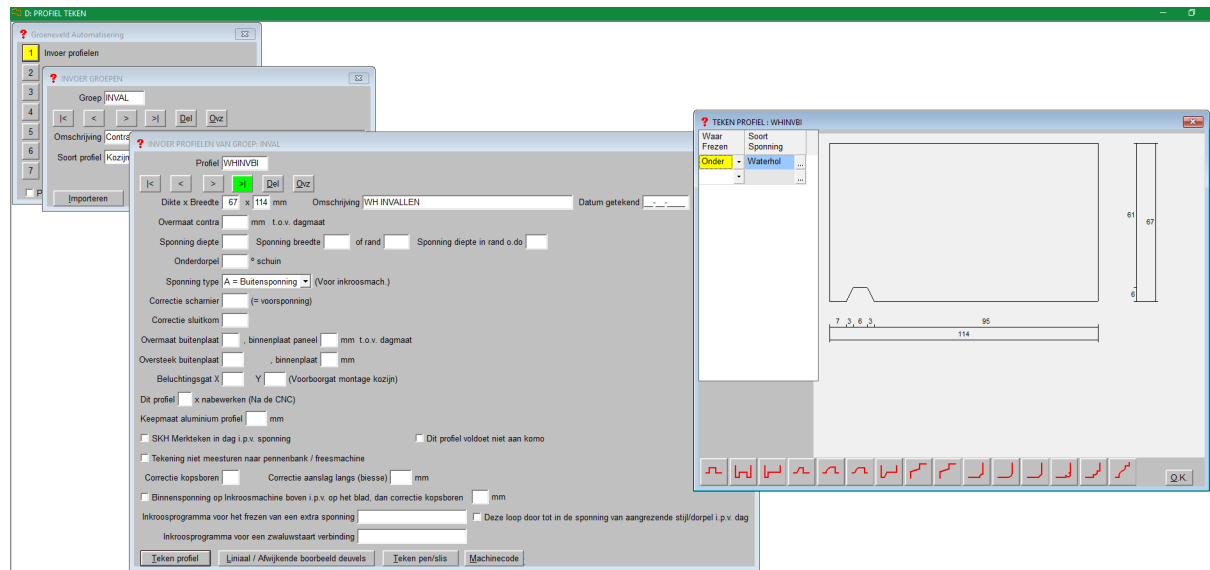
D: PROFIEL TEKEN

Groeneveld Automatisering
1 Invoer profielen
2
3
4
5
6
7
P

INVOER GROEPEN
Groep INVAL
|< < > >| Del Ovz
Omschrijving Contra
Soort profiel Kozijn
Importeren

INVOER PROFIELEN VAN GROEP: INVAL
Profiel WHINVBI
|< < > >| Del Ovz
Dikte x Breedte 67 x 114 mm Omschrijving WH INVALLEN Datum getekend __-__-____
Overmaat contra mm t.o.v. dagmaat
Sponning diepte Sponning breedte of rand Sponning diepte in rand o.do
Onderdorpel ° schuin
Sponning type A = Buitensponning (Voor inkroosmach.)
Correctie scharnier (= voorsponning)
Correctie sluitkom
Overmaat buitenplaat , binnenplaat paneel mm t.o.v. dagmaat
Oversteek buitenplaat , binnenplaat mm
Beluchtingsgat X Y (Voorboorgat montage kozijn)
Dit profiel x nabewerken (Na de CNC)
Keepmaat aluminium profiel mm
SKH Merkteken in dag i.p.v. sponning
Dit profiel voldoet niet aan komo
Tekening niet meesturen naar pennenbank / freesmachine
Correctie kopsboren Correctie aanslag langs (biesse) mm
Binnensponning op Inkroosmachine boven i.p.v. op het blad, dan correctie kopsboren mm
Inkroosprogramma voor het frezen van een extra sponning
Deze loop door tot in de sponning van aangrezende stijl/dorpel i.p.v. dag
Inkroosprogramma voor een zwaluwstaart verbinding
Teken profiel Liniaal / Afwijkende boorbeeld deuvels Teken pen/slis Machinecode

TEKEN PROFIEL : WHINVBI
| Waar Frezen | Soort Sponning |
|---|---|
| Onder | Waterhol |
| | |

61
67
6
7 3 6 3
95
114
OK